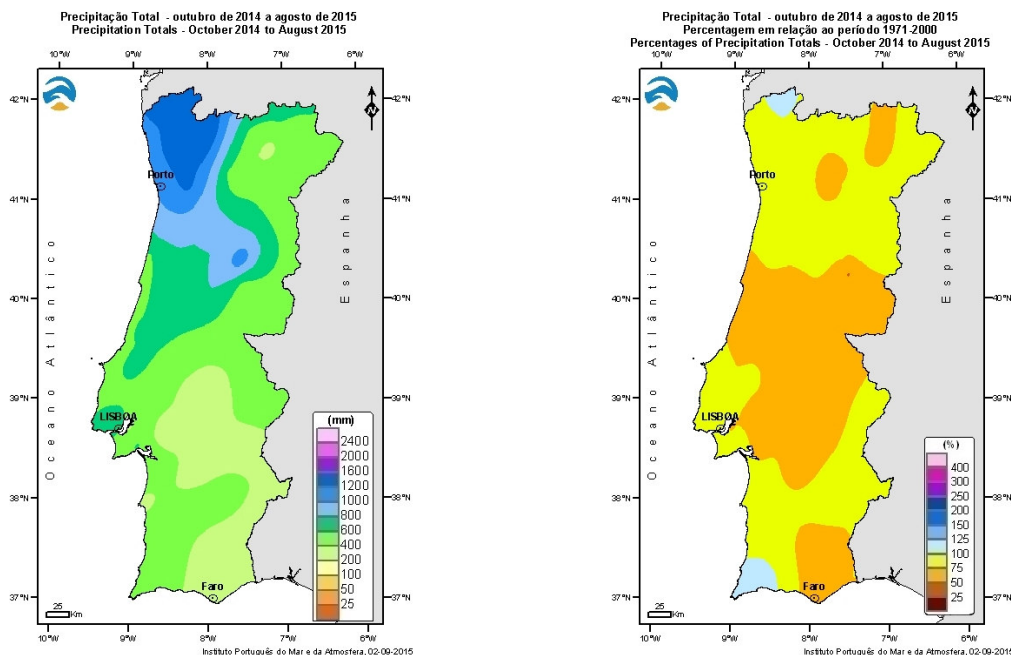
Precipitação Total - outubro de 2014 a agosto de 2015
Precipitation Totals - October 2014 to August 2015

10°W 9°W 8°W 7°W 6°W

42°N 41°N 40°N 39°N 38°N 37°N

Porto

LISBOA

Faro

Oceano Atlântico

Espanha

N

(mm)
2400
2000
1600
1200
1000
800
600
400
200
100
50
25

25 Km

10°W 9°W 8°W 7°W 6°W

Precipitação Total - outubro de 2014 a agosto de 2015
Percentagem em relação ao período 1971-2000
Percentages of Precipitation Totals - October 2014 to August 2015

10°W 9°W 8°W 7°W 6°W

42°N 41°N 40°N 39°N 38°N 37°N

Porto

LISBOA

Faro

Oceano Atlântico

Espanha

N

(%)
400
300
250
200
150
125
100
75
50
25

25 Km

10°W 9°W 8°W 7°W 6°W

Instituto Português do Mar e da Atmosfera, 02-09-2015

Instituto Português do Mar e da Atmosfera, 02-09-2015